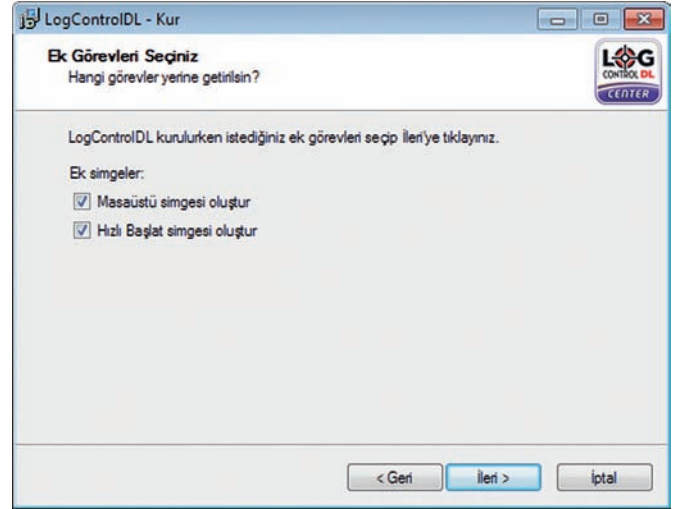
LogControlDL - Kur

Ek Görevleri Seçiniz
Hangi görevler yerine getirilsin?

LOG CONTROL DL CENTER

LogControlDL kurulurken istediğiniz ek görevleri seçip İleri'ye tıklayınız.

Ek simgeler:

Masaüstü simgesi oluştur

Hızlı Başlat simgesi oluştur

< Geri

İleri >

İptal